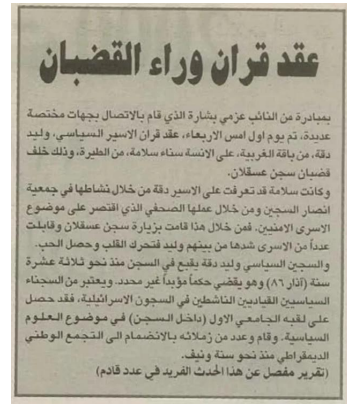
عقد قران وراء القضبان

بمبادرة من النائب عزمي بشارة الذي قام بالاتصال بجهات مختصة عديدة، تم يوم اول امس الاربعاء، عقد قران الاسير السياسي، وليد دقة، من باقة الغربية، على الانسة سناء سلامة، من الطيرة، وذلك خلف قضبان سجن عسقلان.

وكانت سلامة قد تعرفت على الاسير دقة من خلال نشاطها في جمعية انصار السجين ومن خلال عملها الصحفي الذي اقتصر على موضوع الاسرى الامنيين. فمن خلال هذا قامت بزيارة سجن عسقلان وقابلت عدداً من الاسرى شدها من بينهم وليد فتحرك القلب وحصل الحب.

والسجين السياسي وليد دقة يقبع في السجن منذ نحو ثلاثة عشرة سنة (آذار ٨٦) وهو يقضي حكماً مؤبداً غير محدد. ويعتبر من السجناء السياسيين القياديين الناشطين في السجون الاسرائيلية، فقد حصل على لقبه الجامعي الاول (داخل السجن) في موضوع العلوم السياسية. وقام وعدد من زملائه بالانضمام الى التجمع الوطني الديمقراطي منذ نحو سنة ونيف.

(تقرير مفصل عن هذا الحدث الفريد في عدد قادم)